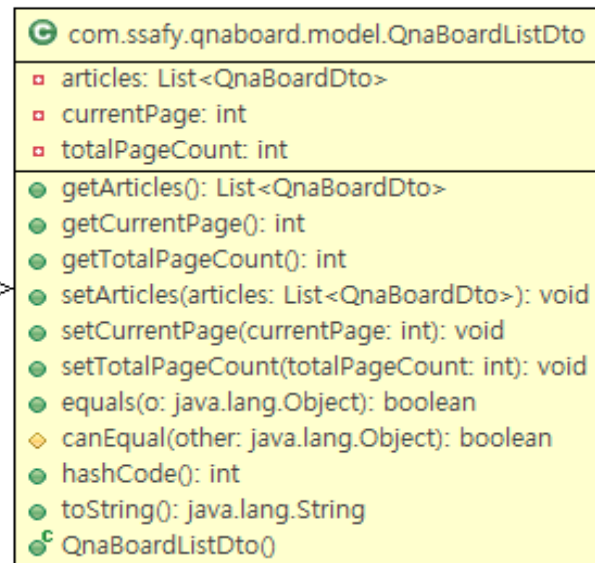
com.ssafy.qnaboard.model.QnaBoardListDto

articles: List<QnaBoardDto>
currentPage: int
totalPageCount: int

getArticles(): List<QnaBoardDto>
getCurrentPage(): int
getTotalPageCount(): int
setArticles(articles: List<QnaBoardDto>): void
setCurrentPage(currentPage: int): void
setTotalPageCount(totalPageCount: int): void
equals(o: java.lang.Object): boolean
canEqual(other: java.lang.Object): boolean
hashCode(): int
toString(): java.lang.String
QnaBoardListDto()